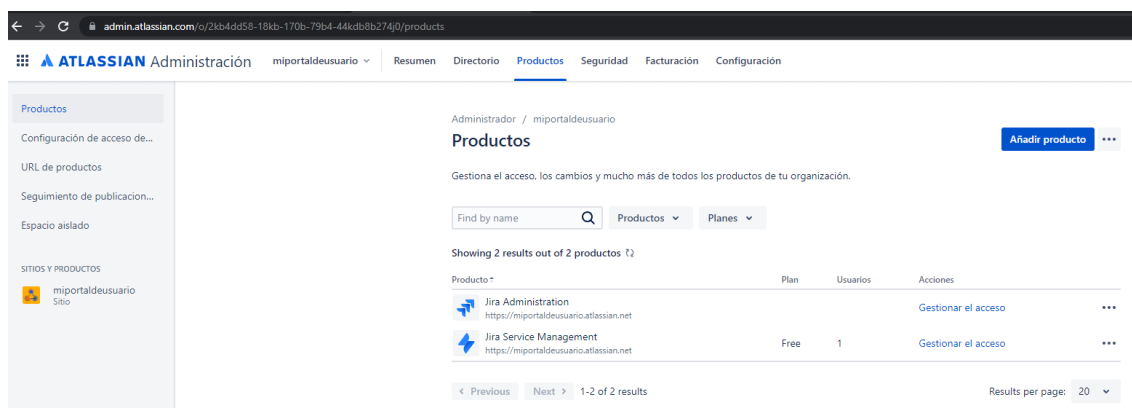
admin.atlassian.com/o/2kb4dd58-18kb-170b-79b4-44kdb8b274j0/products

ATLASSIAN Administración miportaldeusuario Resumen Directorio Productos Seguridad Facturación Configuración

Productos
Configuración de acceso de...
URL de productos
Seguimiento de publicacion...
Espacio aislado

SITIOS Y PRODUCTOS
miportaldeusuario
Sitio

Administrador / miportaldeusuario
Productos
Añadir producto •••

Gestiona el acceso, los cambios y mucho más de todos los productos de tu organización.

Find by name
Productos
Planes

Showing 2 results out of 2 productos

| Producto | Plan | Usuarios | Acciones | |
|---|---|---|---|---|
| Jira Administration https://miportaldeusuario.atlassian.net | | | Gestionar el acceso | ••• |
| Jira Service Management https://miportaldeusuario.atlassian.net | Free | 1 | Gestionar el acceso | ••• |

‹ Previous Next › 1-2 of 2 results
Results per page: 20